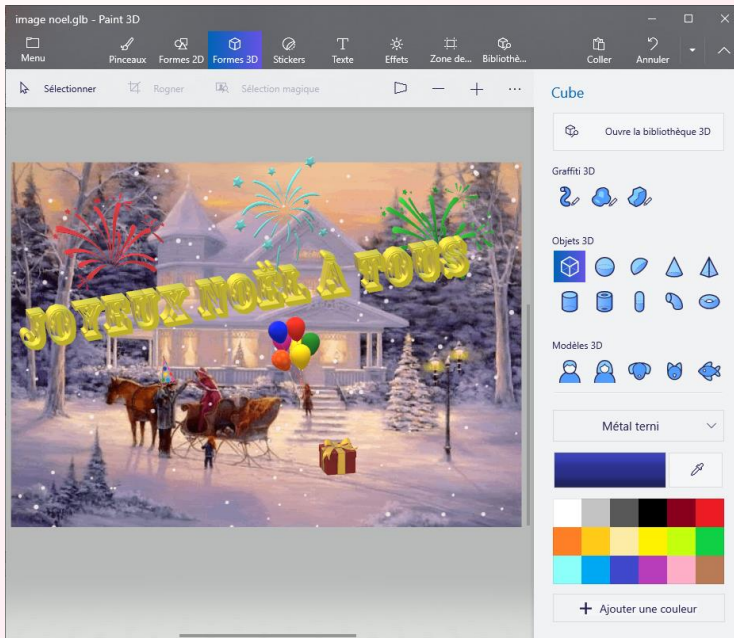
image noel.glb - Paint 3D

Menu
Pinceaux
Formes 2D
Formes 3D
Stickers
Texte
Effets
Zone de...
Bibliothè...
Coller
Annuler

Sélectionner
Rogner
Sélection magique

JOYEUX NOËL À TOUS

Cube

Ouvre la bibliothèque 3D

Graffiti 3D

Objets 3D

Modèles 3D

Métal terni

Ajouter une couleur